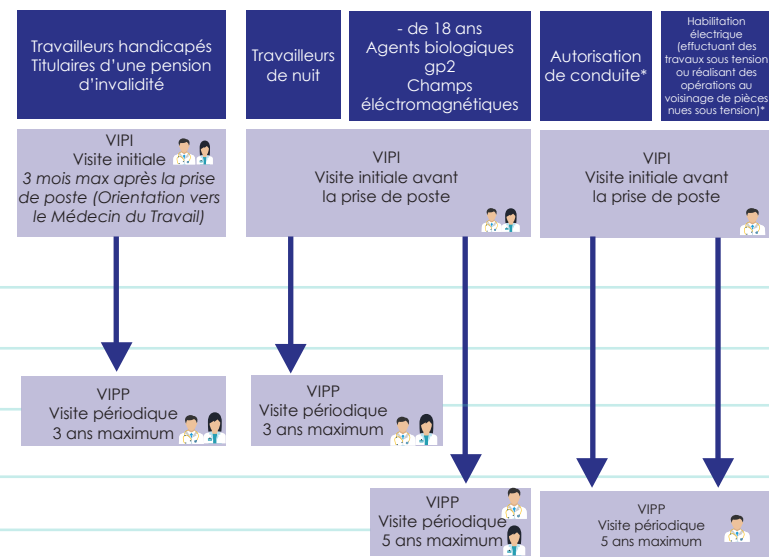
Travailleurs handicapés Titulaires d'une pension d'invalidité

Travailleurs de nuit

- de 18 ans Agents biologiques gp2 Champs éléctromagnétiques

Autorisation de conduite*

Habilitation électrique (effutuant des travaux sous tension ou réalisant des opérations au voisinage de pièces nues sous tension)*

VIPI
Visite initiale
3 mois max après la prise de poste (Orientation vers le Médecin du Travail)

VIPI
Visite initiale avant la prise de poste

VIPI
Visite initiale avant la prise de poste

VIPP
Visite périodique
3 ans maximum

VIPP
Visite périodique
3 ans maximum

VIPP
Visite périodique
5 ans maximum

VIPP
Visite périodique
5 ans maximum